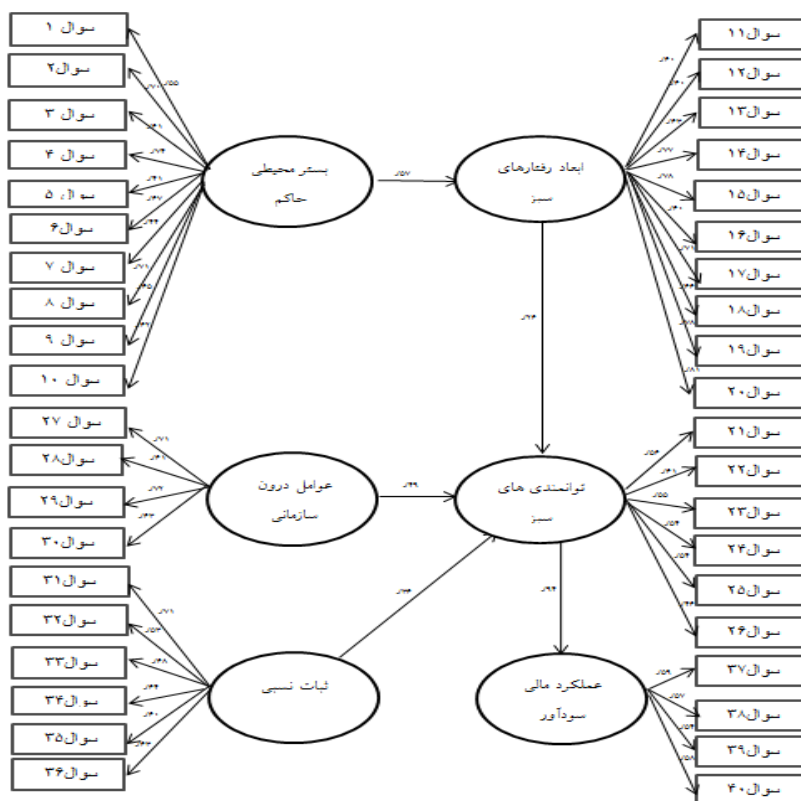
سوال ۱
سوال۲
سوال ۳
سوال ۴
سوال ۵
سوال۶
سوال ۷
سوال ۸
سوال ۹
سوال ۱۰

بستر محیطی حاکم

/۵۷

ابعاد رفتارهای سبز

سوال۱۱
سوال۱۲
سوال۱۳
سوال۱۴
سوال۱۵
سوال۱۶
سوال۱۷
سوال۱۸
سوال۱۹
سوال۲۰

/۶۴

سوال ۲۷
سوال۲۸
سوال۲۹
سوال۳۰

عوامل درون سازمانی

/۶۹

توانمندی های سبز

سوال۲۱
سوال۲۲
سوال۲۳
سوال۲۴
سوال۲۵
سوال۲۶

سوال۳۱
سوال۳۲
سوال۳۳
سوال۳۴
سوال۳۵
سوال۳۶

ثبات نسبی

/۶۴

عملکرد مالی سودآور

سوال۳۷
سوال۳۸
سوال۳۹
سوال۴۰